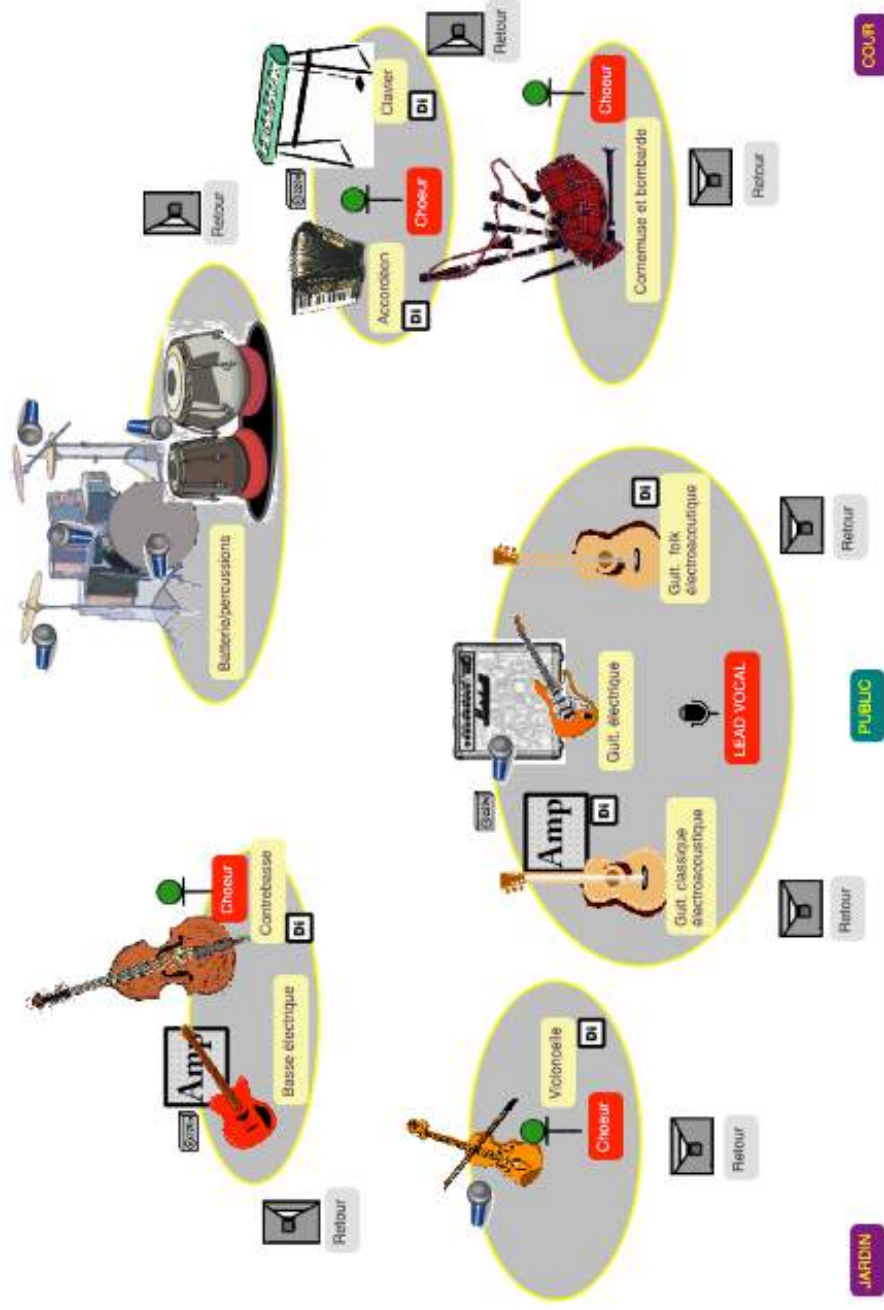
Retour

Retour

Clavier

DI

Choeur

Accordeon

DI

Batterie/percussions

Choeur

Cornemuse et bombarde

Retour

COUR

DI

Guit. folk électroacoustique

Retour

Guit. électrique

LEAD VOCAL

PUBLIC

Amp

DI

Guit. classique électroacoustique

Retour

Choeur

Contrebasse

DI

Amp

Basse électrique

Retour

Violoncelle

DI

Choeur

Retour

JARDIN